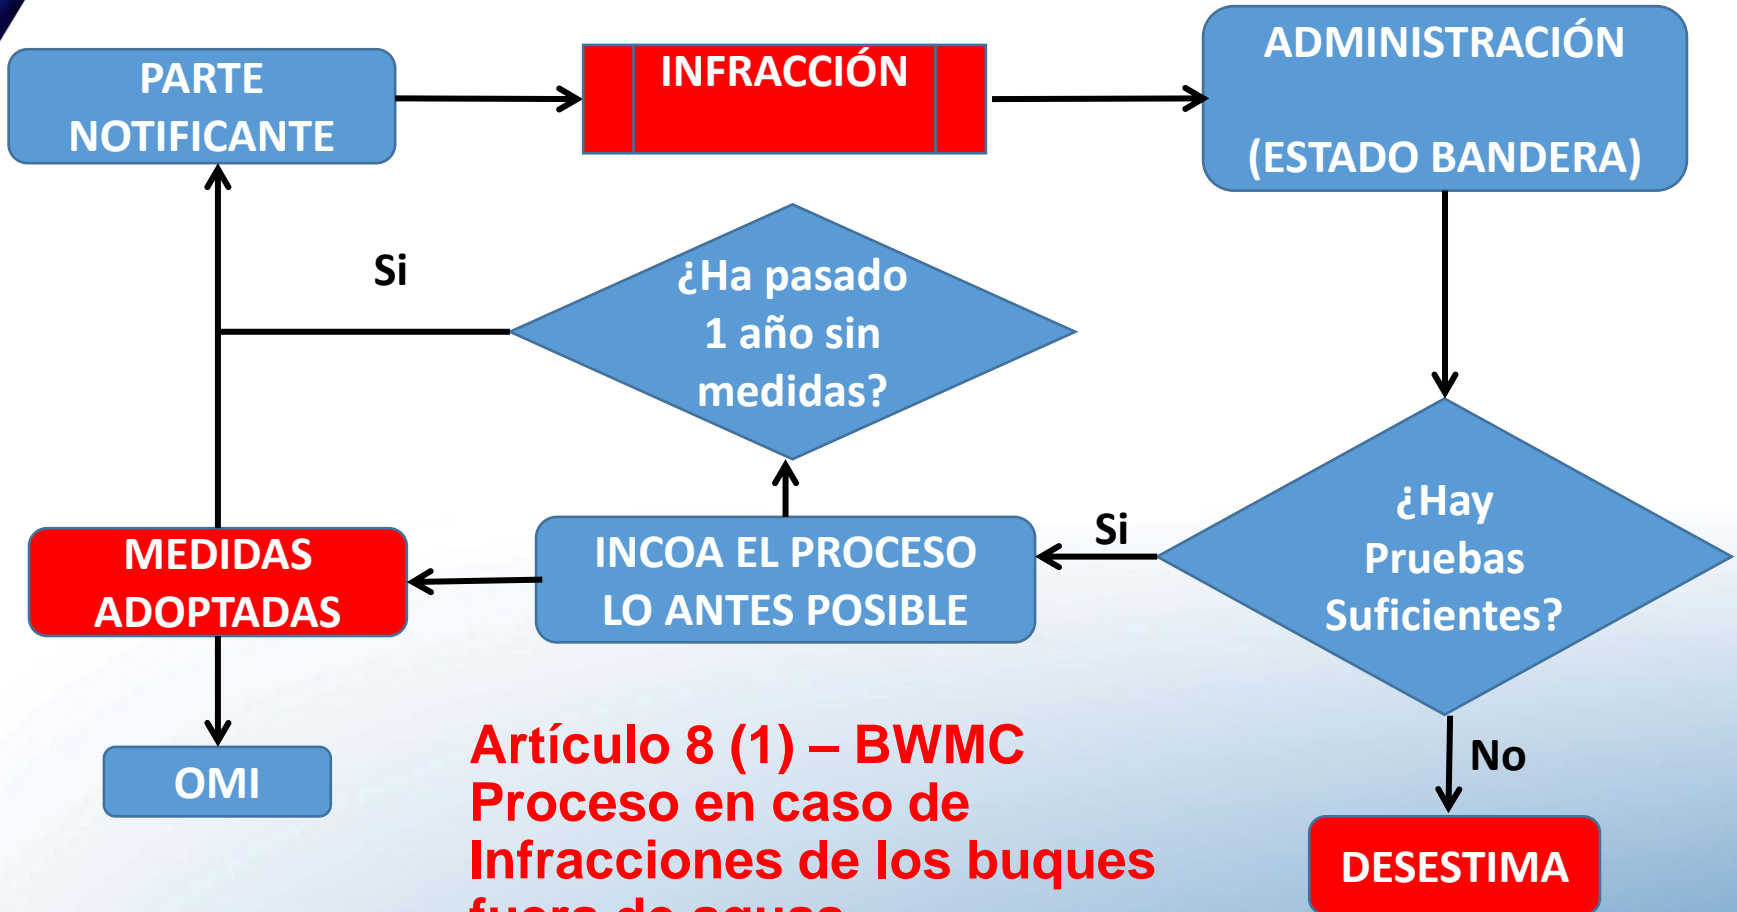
PARTE NOTIFICANTE

INFRACCIÓN

ADMINISTRACIÓN

(ESTADO BANDERA)

Si

¿Ha pasado 1 año sin medidas?

¿Hay Pruebas Suficientes?

Si

MEDIDAS ADOPTADAS

INCOA EL PROCESO LO ANTES POSIBLE

No

OMI

Artículo 8 (1) – BWMC
Proceso en caso de Infracciones de los buques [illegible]

DESESTIMA